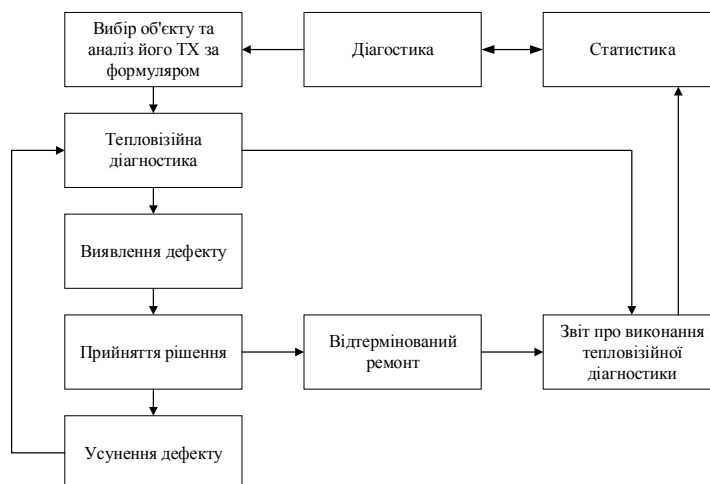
Вибір об'єкту та аналіз його ТХ за формуляром

Діагостика

Статистика

Тепловізійна діагностика

Виявлення дефекту

Прийняття рішення

Відтермінований ремонт

Звіт про виконання тепловізійної діагностики

Усунення дефекту